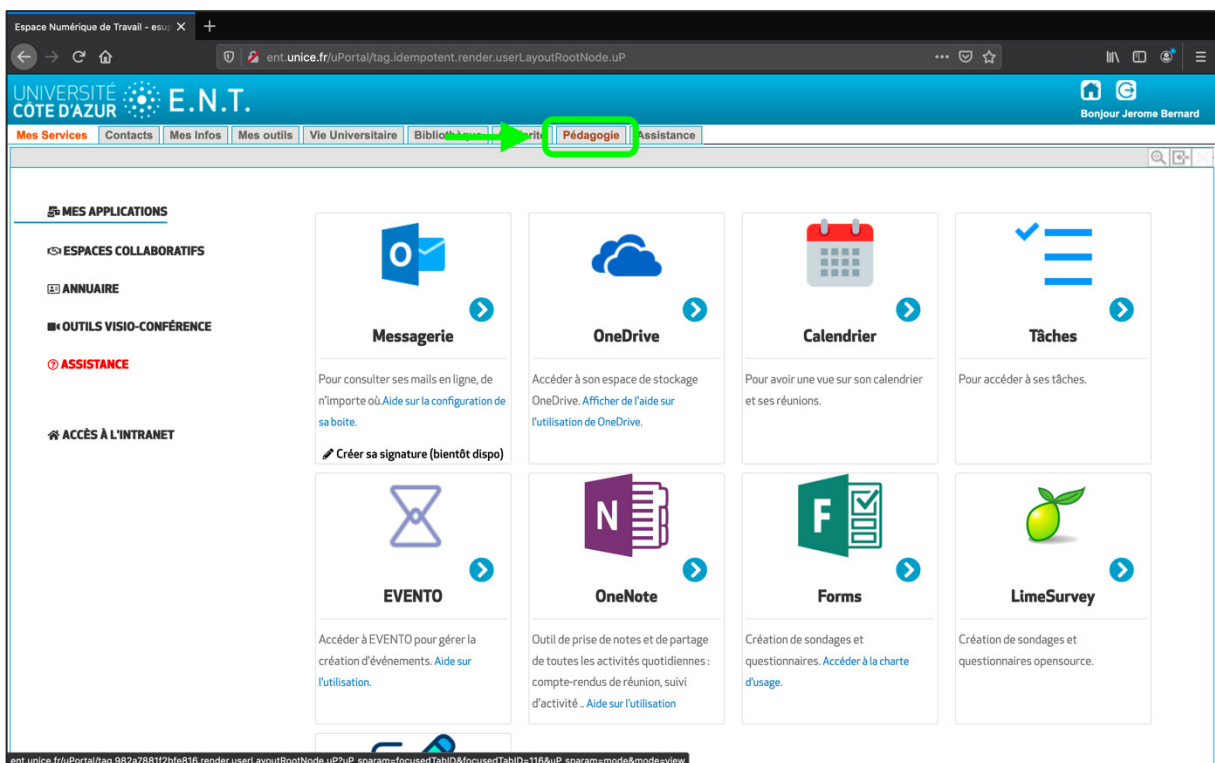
Espace Numérique de Travail - esu

ent.unice.fr/uPortal/tag.idempotent.render.userLayoutRootNode.uP

UNIVERSITÉ CÔTE D'AZUR E.N.T.

Bonjour Jerome Bernard

Mes Services | Contacts | Mes Infos | Mes outils | Vie Universitaire | Biblioth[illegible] | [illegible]rité | Pédagogie | Assistance

MES APPLICATIONS

ESPACES COLLABORATIFS

ANNUAIRE

OUTILS VISIO-CONFÉRENCE

ASSISTANCE

ACCÈS À L'INTRANET

Messagerie

Pour consulter ses mails en ligne, de n'importe où.Aide sur la configuration de sa boite.

Créer sa signature (bientôt dispo)

OneDrive

Accéder à son espace de stockage OneDrive. Afficher de l'aide sur l'utilisation de OneDrive.

Calendrier

Pour avoir une vue sur son calendrier et ses réunions.

Tâches

Pour accéder à ses tâches.

EVENTO

Accéder à EVENTO pour gérer la création d'événements. Aide sur l'utilisation.

OneNote

Outil de prise de notes et de partage de toutes les activités quotidiennes : compte-rendus de réunion, suivi d'activité .. Aide sur l'utilisation

Forms

Création de sondages et questionnaires. Accéder à la charte d'usage.

LimeSurvey

Création de sondages et questionnaires opensource.

ent.unice.fr/uPortal/tag.982a7881f2bfe816.render.userLayoutRootNode.uP?uP_sparam=focusedTabID&focusedTabID=116&uP_sparam=mode&mode=view